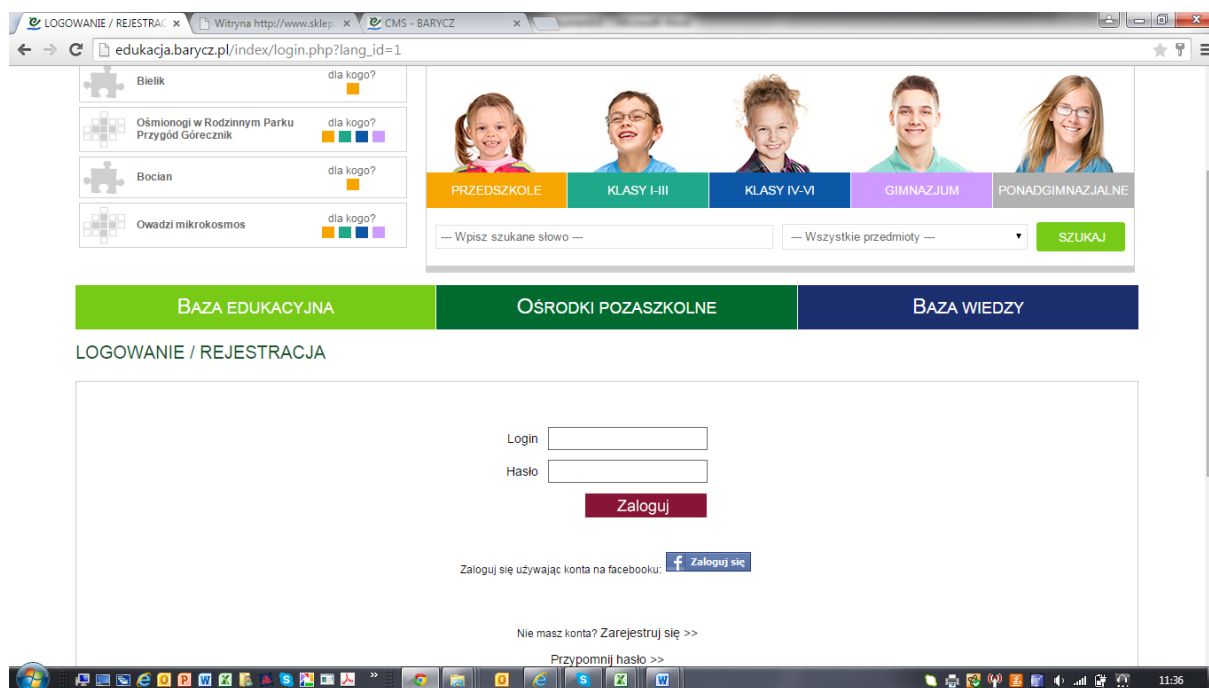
LOGOWANIE / REJESTRAC × Witryna http://www.sklep × CMS - BARYCZ ×

edukacja.barycz.pl/index/login.php?lang_id=1

Bielik dla kogo?

Ośmionogi w Rodzinnym Parku Przygód Górecznik dla kogo?

Bocian dla kogo?

Owadzi mikrokosmos dla kogo?

PRZEDSZKOLE | KLASY I-III | KLASY IV-VI | GIMNAZJUM | PONADGIMNAZJALNE

--- Wpisz szukane słowo ---

--- Wszystkie przedmioty ---

SZUKAJ

BAZA EDUKACYJNA | OŚRODKI POZASZKOLNE | BAZA WIEDZY

LOGOWANIE / REJESTRACJA

Login

Hasło

Zaloguj

Zaloguj się używając konta na facebooku: Zaloguj się

Nie masz konta? Zarejestruj się >>

Przypomnij hasło >>

11:36